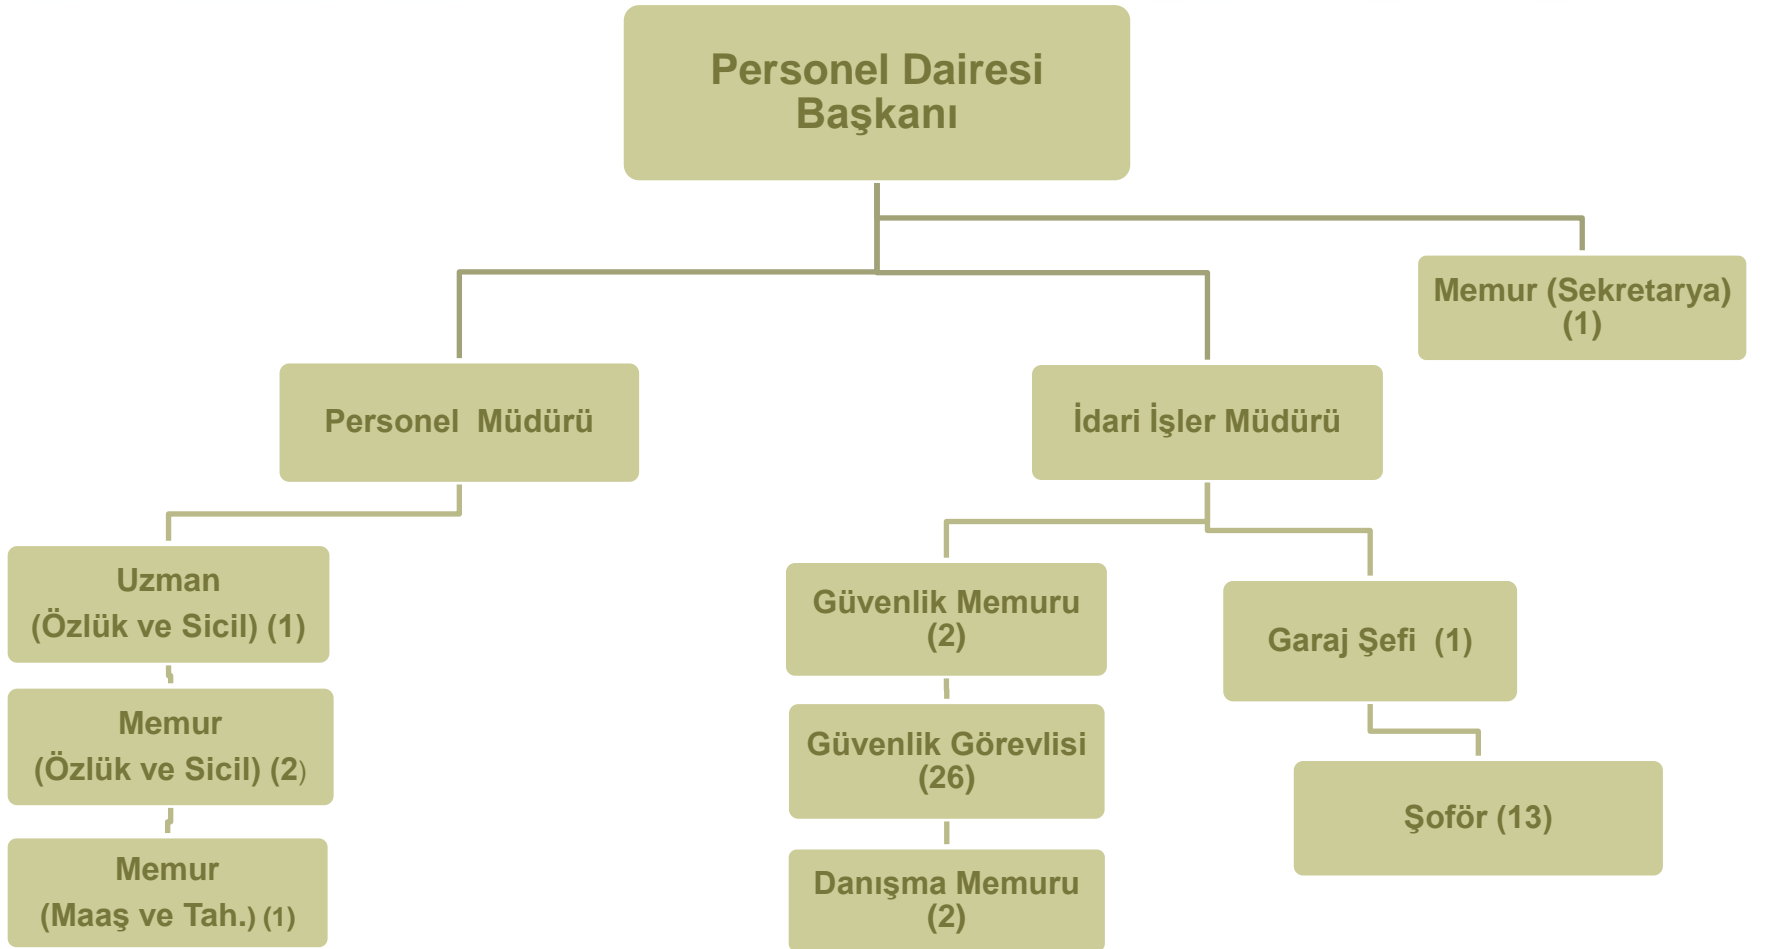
Personel Dairesi Başkanı

Memur (Sekretarya) (1)

Personel Müdürü

İdari İşler Müdürü

Uzman (Özlük ve Sicil) (1)

Memur (Özlük ve Sicil) (2)

Memur (Maaş ve Tah.) (1)

Güvenlik Memuru (2)

Güvenlik Görevlisi (26)

Danışma Memuru (2)

Garaj Şefi (1)

Şoför (13)